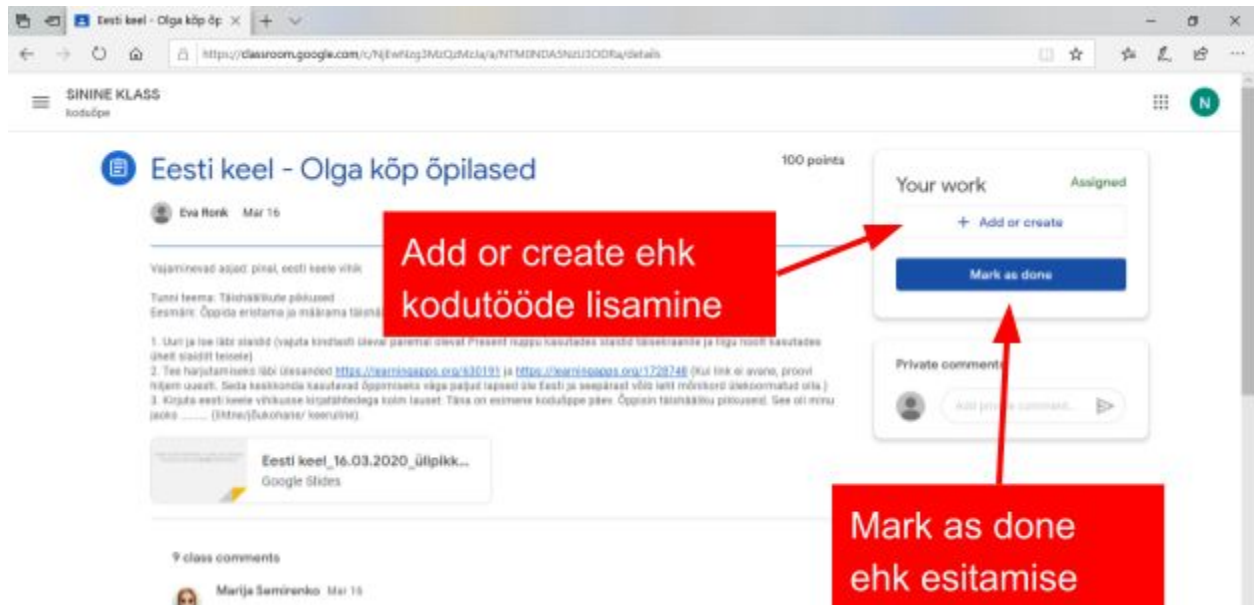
Eesti keel - Olga kõp õp ×

https://classroom.google.com/c/NjEwNzg3MzQzMzla/a/NTM0NDA5NzU3ODRa/details

SININE KLASS
koduõpe

N

Eesti keel - Olga kõp õpilased

100 points

Eva Ronk Mar 16

Vajaminevad asjad: pinal, eesti keele vihik

Tunni teema: Täishäälikute pikkused
Eesmärk: Õppida eristama ja määrama täishä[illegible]

1. Uuri ja loe läbi slaidid (vajuta kindlasti üleval paremal oleval Present nuppu kasutades slaidid täisekraanile ja liigu noolt kasutades ühelt slaidilt teisele)
2. Tee harjutamiseks läbi ülesanded https://learningapps.org/630191 ja https://learningapps.org/1728748 (Kui link ei avane, proovi hiljem uuesti. Seda keskkonda kasutavad õppimiseks väga paljud lapsed üle Eesti ja seepärast võib lehT mõnikord ülekoormatud olla.)
3. Kirjuta eesti keele vihikusse kirjatähtedega kolm lauset: Täna on esimene koduõppe päev. Õppisin täishäälikú pikkuseid. See oli minu jaoks ........ (lihtne/jõukohane/ keeruline).

Eesti keel_16.03.2020_ülipikk...
Google Slides

9 class comments

Marija Semirenko Mar 16

Your work
Assigned

+ Add or create

Mark as done

Private comments

Add private comment...

Add or create ehk kodutööde lisamine

Mark as done ehk esitamise